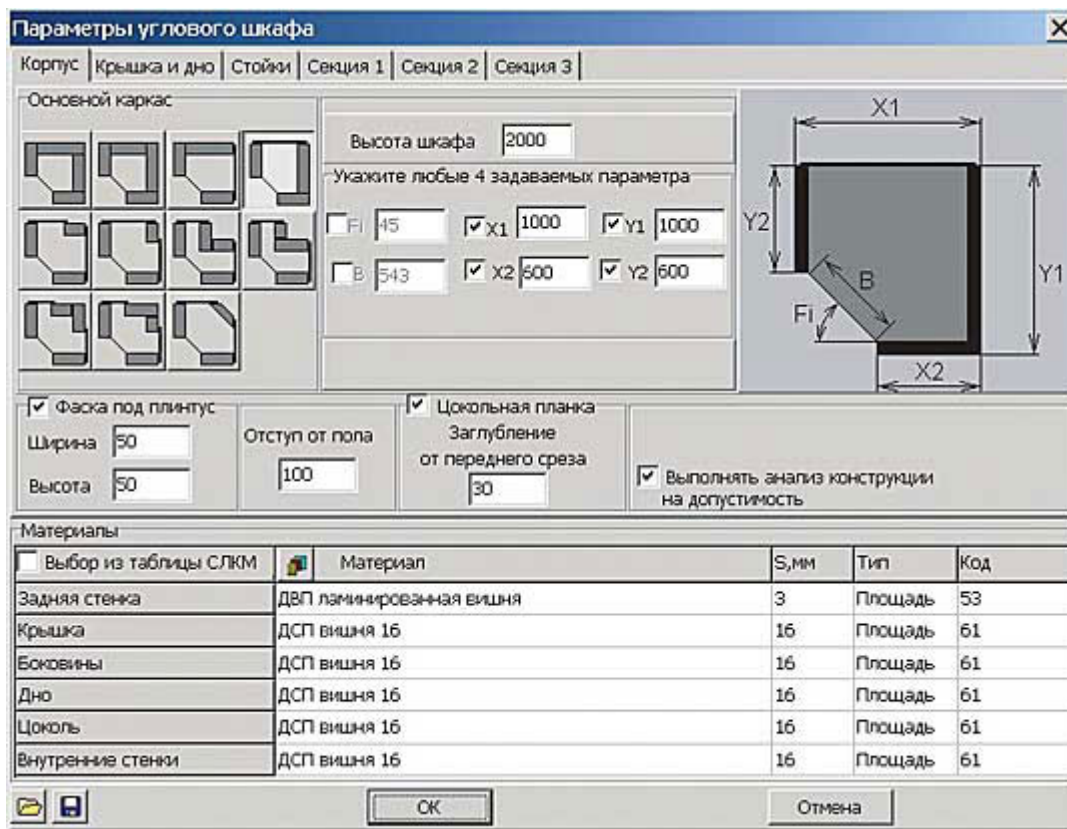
Параметры углового шкафа

Корпус | Крышка и дно | Стойки | Секция 1 | Секция 2 | Секция 3

Основной каркас

Высота шкафа 2000

Укажите любые 4 задаваемых параметра

Fi 45
X1 1000
Y1 1000
B 543
X2 600
Y2 600

X1
Y2
Y1
B
Fi
X2

Фаска под плинтус
Ширина 50
Высота 50

Отступ от пола
100

Цокольная планка
Заглубление от переднего среза
30

Выполнять анализ конструкции на допустимость

Материалы

| Выбор из таблицы СЛКМ | Материал | S,мм | Тип | Код |
|---|---|---|---|---|
| Задняя стенка | ДВП ламинированная вишня | 3 | Площадь | 53 |
| Крышка | ДСП вишня 16 | 16 | Площадь | 61 |
| Боковины | ДСП вишня 16 | 16 | Площадь | 61 |
| Дно | ДСП вишня 16 | 16 | Площадь | 61 |
| Цоколь | ДСП вишня 16 | 16 | Площадь | 61 |
| Внутренние стенки | ДСП вишня 16 | 16 | Площадь | 61 |

OK
Отмена